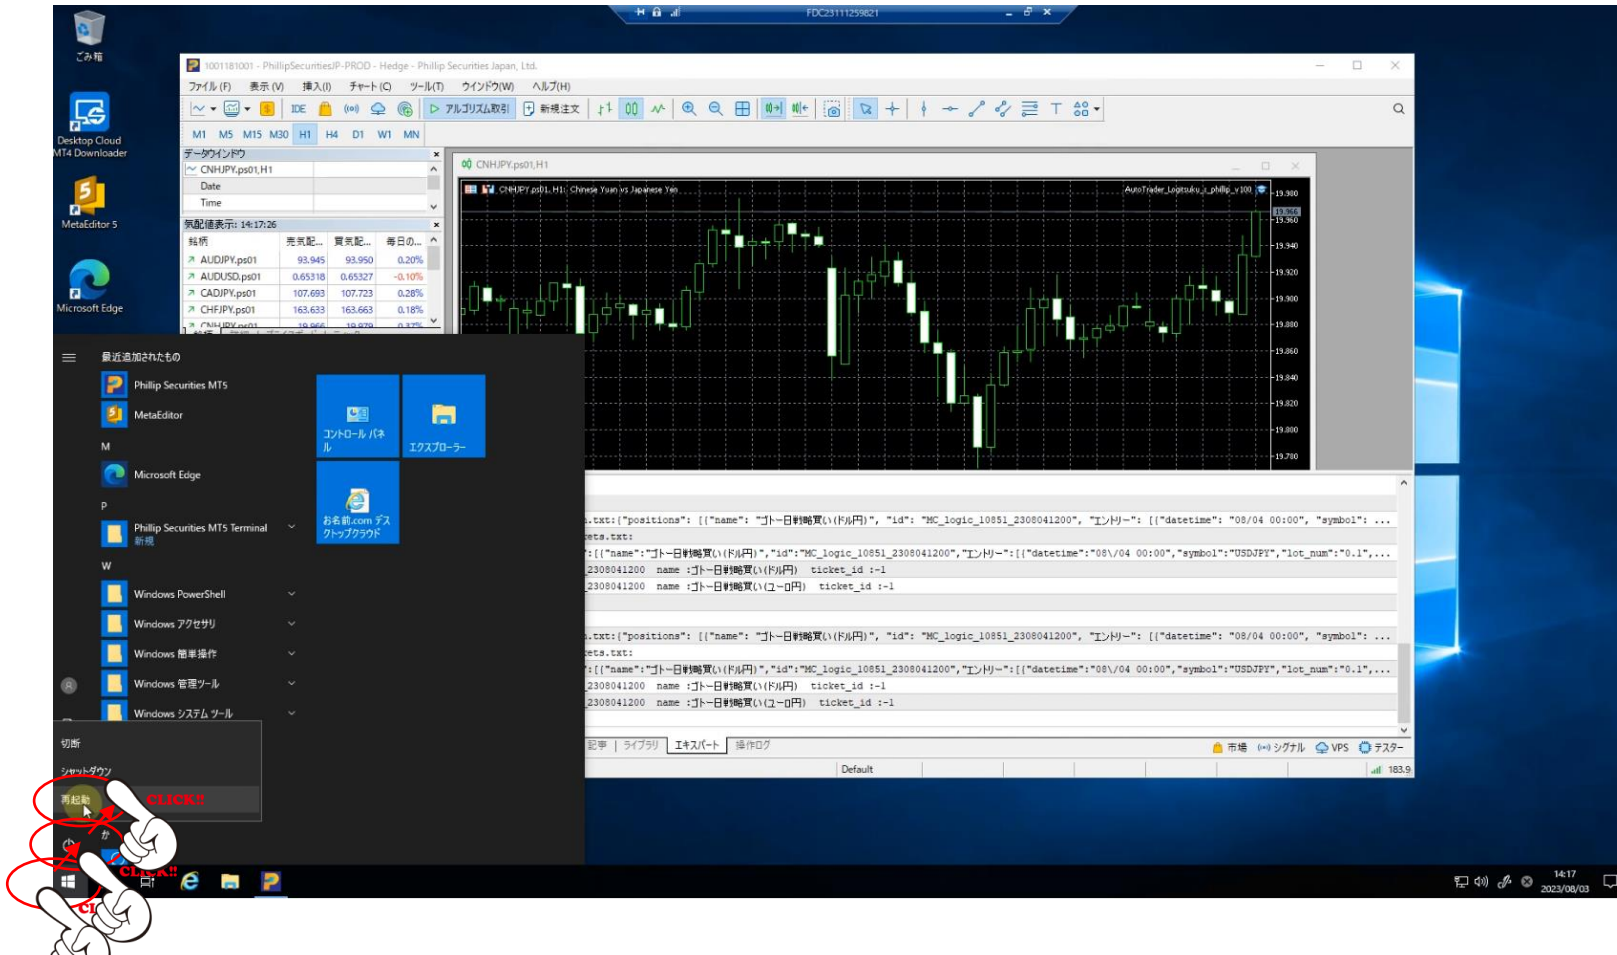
FDC23111259821

ごみ箱

Desktop Cloud MT4 Downloader

MetaEditor 5

Microsoft Edge

1001181001 - PhillipSecuritiesJP-PROD - Hedge - Phillip Securities Japan, Ltd.

ファイル(F) 表示(V) 挿入(I) チャート(C) ツール(T) ウインドウ(W) ヘルプ(H)

IDE アルゴリズム取引 新規注文

M1 M5 M15 M30 H1 H4 D1 W1 MN

データウインドウ
CNHJPY.ps01,H1
Date
Time

気配値表示: 14:17:26

| 銘柄 | 売気配... | 買気配... | 毎日の... |
|---|---|---|---|
| AUDJPY.ps01 | 93.945 | 93.950 | 0.20% |
| AUDUSD.ps01 | 0.65318 | 0.65327 | -0.10% |
| CADJPY.ps01 | 107.693 | 107.723 | 0.28% |
| CHFJPY.ps01 | 163.633 | 163.663 | 0.18% |

CNHJPY.ps01,H1

CNHJPY.ps01, H1: Chinese Yuan vs Japanese Yen

AutoTrader_Logituku_i_phillip_v100

19.980
19.966
19.960
19.940
19.920
19.900
19.880
19.860
19.840
19.820
19.800
19.780

最近追加されたもの
Phillip Securities MT5
MetaEditor
M
Microsoft Edge
P
Phillip Securities MT5 Terminal
新規
W
Windows PowerShell
Windows アクセサリ
Windows 簡単操作
Windows 管理ツール
Windows システム ツール

コントロール パネル
エクスプローラー
お名前.com デスクトップクラウド

切断
シャットダウン
再起動
CLICK!!
CLICK!!

.txt:{"positions": [{"name": "ゴトー日戦略買い(ドル円)", "id": "MC_logic_10851_2308041200", "エントリー": [{"datetime": "08/04 00:00", "symbol": ...
ets.txt:
:[{"name":"ゴトー日戦略買い(ドル円)","id":"MC_logic_10851_2308041200","エントリー":[{"datetime":"08\/04 00:00","symbol":"USDJPY","lot_num":"0.1",...
2308041200 name :ゴトー日戦略買い(ドル円) ticket_id :-1
2308041200 name :ゴトー日戦略買い(ユーロ円) ticket_id :-1

.txt:{"positions": [{"name": "ゴトー日戦略買い(ドル円)", "id": "MC_logic_10851_2308041200", "エントリー": [{"datetime": "08/04 00:00", "symbol": ...
ets.txt:
:[{"name":"ゴトー日戦略買い(ドル円)","id":"MC_logic_10851_2308041200","エントリー":[{"datetime":"08\/04 00:00","symbol":"USDJPY","lot_num":"0.1",...
2308041200 name :ゴトー日戦略買い(ドル円) ticket_id :-1
2308041200 name :ゴトー日戦略買い(ユーロ円) ticket_id :-1

記事 ライブラリ エキスパート 操作ログ
市場 シグナル VPS テスター
Default
183.9

14:17
2023/08/03